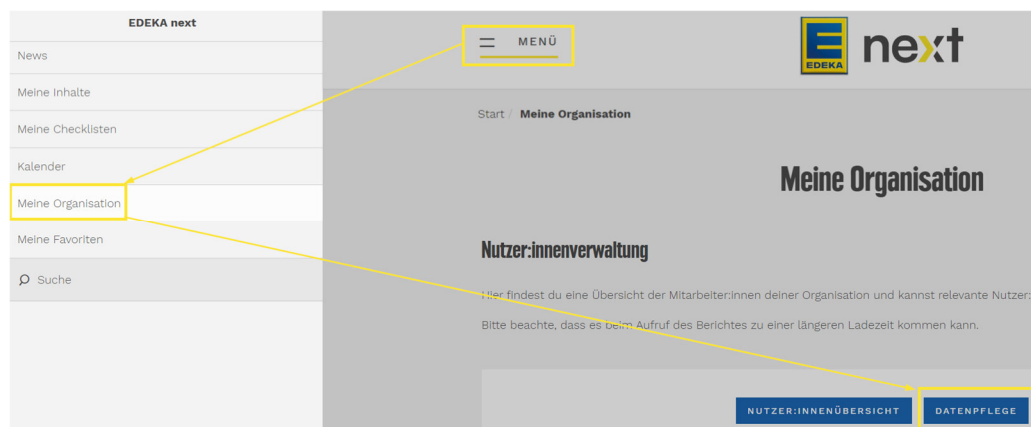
EDEKA next

News

Meine Inhalte

Meine Checklisten

Kalender

Meine Organisation

Meine Favoriten

Suche

MENÜ

EDEKA next

Start / Meine Organisation

Meine Organisation

Nutzer:innenverwaltung

Hier findest du eine Übersicht der Mitarbeiter:innen deiner Organisation und kannst relevante Nutzer:

Bitte beachte, dass es beim Aufruf des Berichtes zu einer längeren Ladezeit kommen kann.

NUTZER:INNENÜBERSICHT

DATENPFLEGE